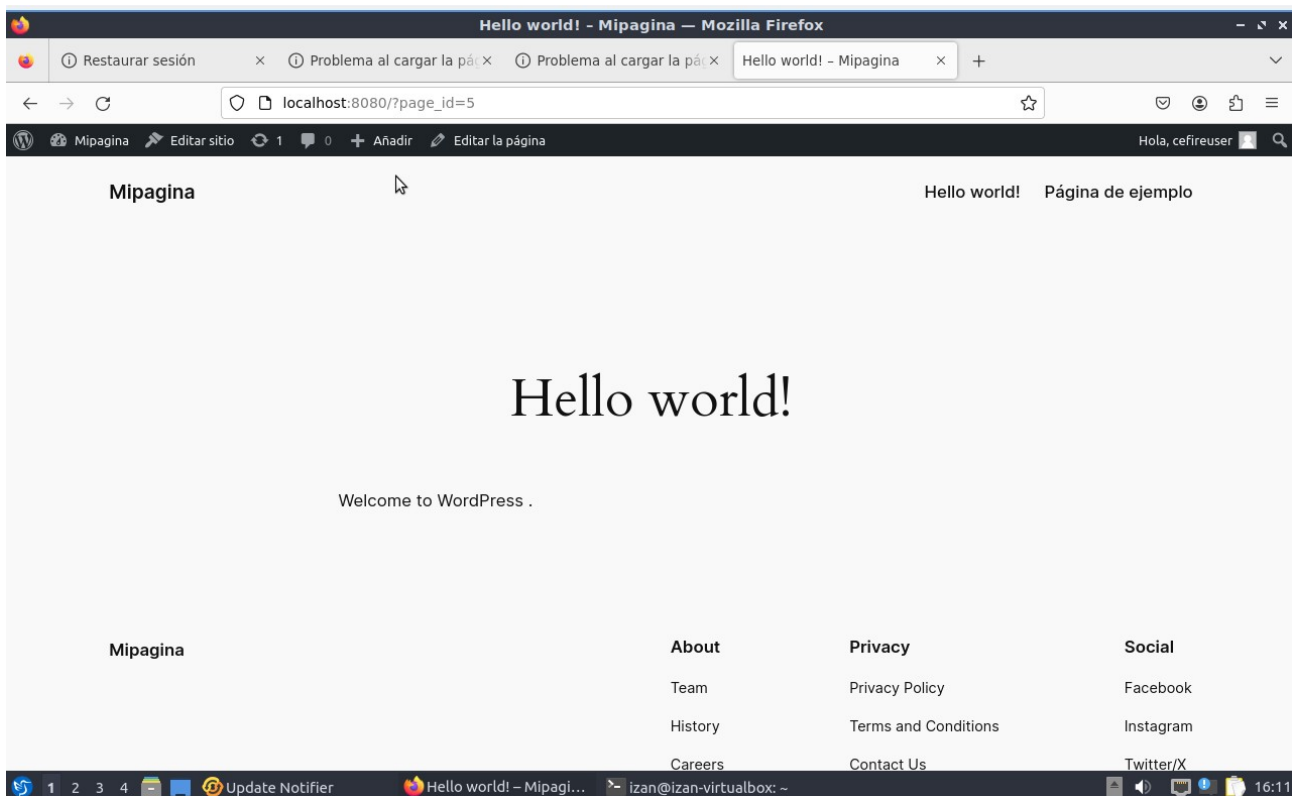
Hello world! - Mipagina — Mozilla Firefox

Restaurar sesión
Problema al cargar la pá
Problema al cargar la pá
Hello world! - Mipagina

localhost:8080/?page_id=5

Mipagina  Editar sitio  1  0  Añadir  Editar la página
Hola, cefireuser

Mipagina
Hello world!  Página de ejemplo

Hello world!

Welcome to WordPress .

Mipagina

About
Team
History
Careers

Privacy
Privacy Policy
Terms and Conditions
Contact Us

Social
Facebook
Instagram
Twitter/X

1 2 3 4  Update Notifier  Hello world! – Mipagi...  izan@izan-virtualbox: ~  16:11